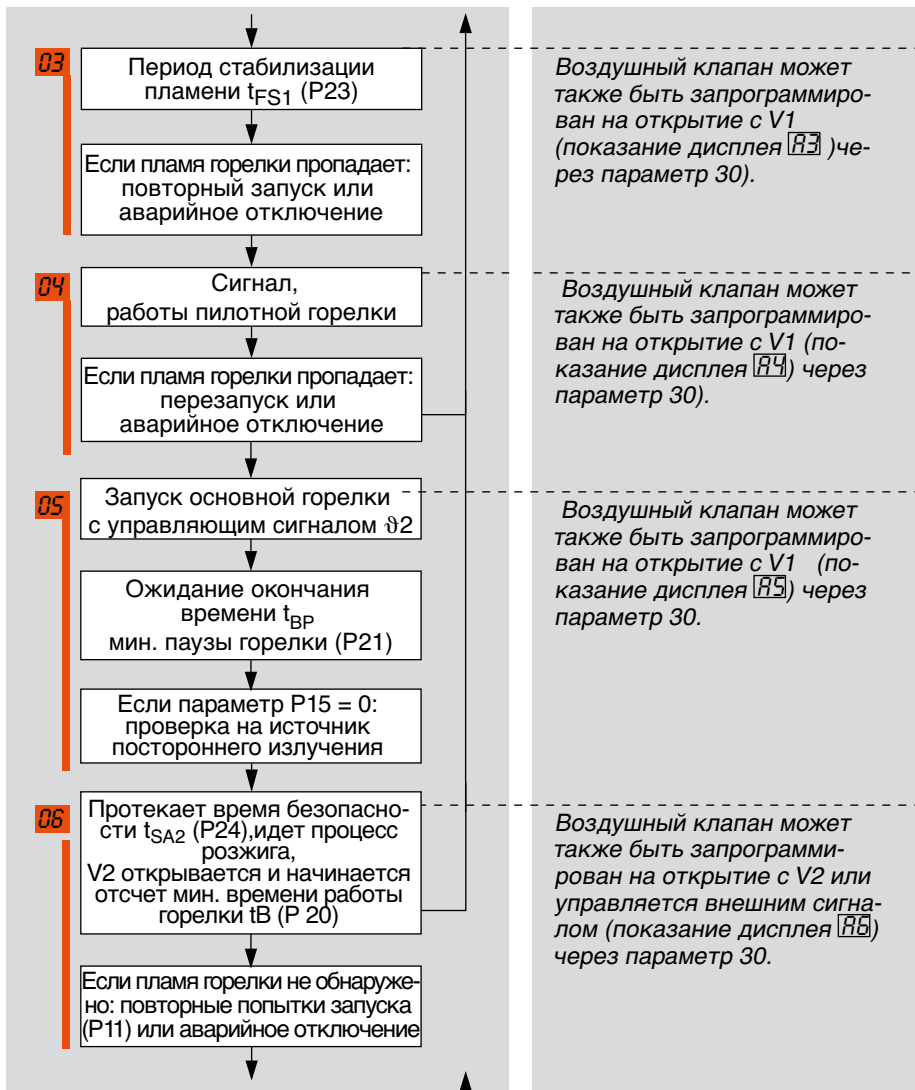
03

Период стабилизации пламени $t_{FS1}$ (P23)

Если пламя горелки пропадает: повторный запуск или аварийное отключение

Воздушный клапан может также быть запрограммирован на открытие с V1 (показание дисплея A3 )через параметр 30).

04

Сигнал, работы пилотной горелки

Если пламя горелки пропадает: перезапуск или аварийное отключение

Воздушный клапан может также быть запрограммирован на открытие с V1 (показание дисплея A4) через параметр 30).

05

Запуск основной горелки с управляющим сигналом $\vartheta 2$

Ожидание окончания времени $t_{BP}$ мин. паузы горелки (P21)

Если параметр P15 = 0: проверка на источник постороннего излучения

Воздушный клапан может также быть запрограммирован на открытие с V1 (показание дисплея A5) через параметр 30.

06

Протекает время безопасности $t_{SA2}$ (P24),идет процесс розжига, V2 открывается и начинается отсчет мин. времени работы горелки tB (P 20)

Если пламя горелки не обнаружено: повторные попытки запуска (P11) или аварийное отключение

Воздушный клапан может также быть запрограммирован на открытие с V2 или управляется внешним сигналом (показание дисплея A6) через параметр 30.